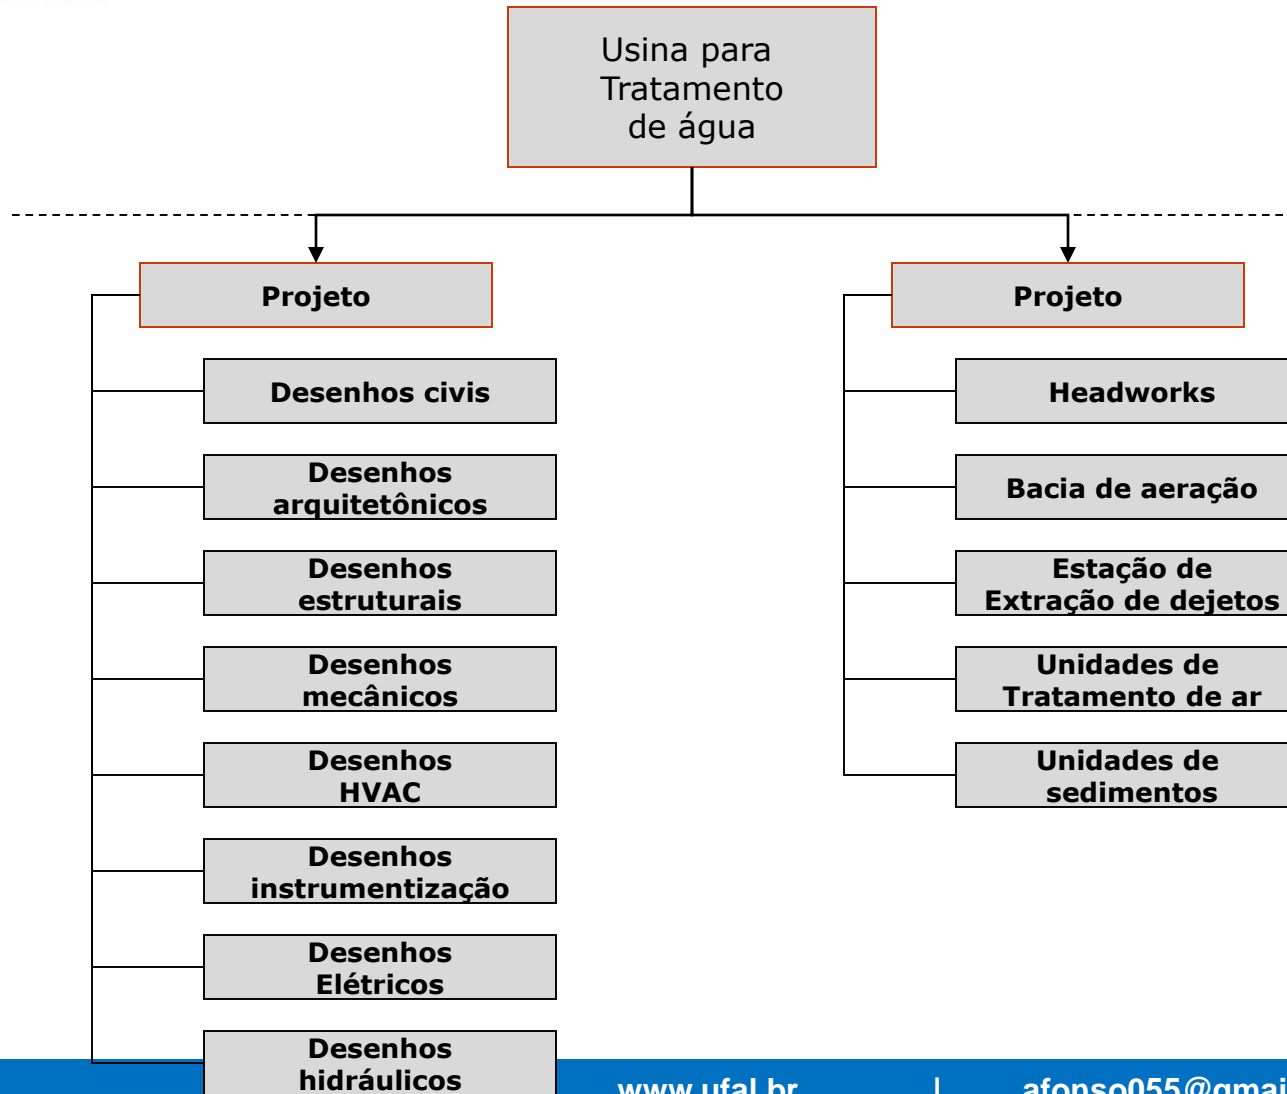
Usina para Tratamento de água

Projeto

Desenhos civis

Desenhos arquitetônicos

Desenhos estruturais

Desenhos mecânicos

Desenhos HVAC

Desenhos instrumentização

Desenhos Elétricos

Desenhos hidráulicos

Projeto

Headworks

Bacia de aeração

Estação de Extração de dejetos

Unidades de Tratamento de ar

Unidades de sedimentos

www.ufal.br | afonso055@gmai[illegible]